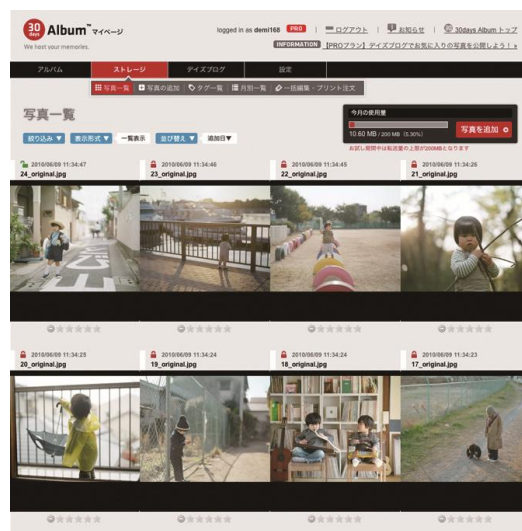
30 days Album™ マイページ
We host your memories.

logged in as demi168 PRO | ログアウト | お知らせ | 30days Album トップ

INFORMATION 【PROプラン】ディズブログでお気に入りの写真を公開しよう！»

アルバム | ストレージ | デイズブログ | 設定

写真一覧 | 写真の追加 | タグ一覧 | 月別一覧 | 一括編集・プリント注文

写真一覧

絞り込み ▼ | 表示形式 ▼ | 一覧表示 | 並び替え ▼ | 追加日▼

今月の使用量
10.60 MB / 200 MB (5.30%)
写真を追加
お試し期間中は転送量の上限が200MBとなります

2010/06/09 11:34:47
24_original.jpg

2010/06/09 11:34:46
23_original.jpg

2010/06/09 11:34:45
22_original.jpg

2010/06/09 11:34:26
21_original.jpg

2010/06/09 11:34:25
20_original.jpg

2010/06/09 11:34:24
19_original.jpg

2010/06/09 11:34:24
18_original.jpg

2010/06/09 11:34:23
17_original.jpg